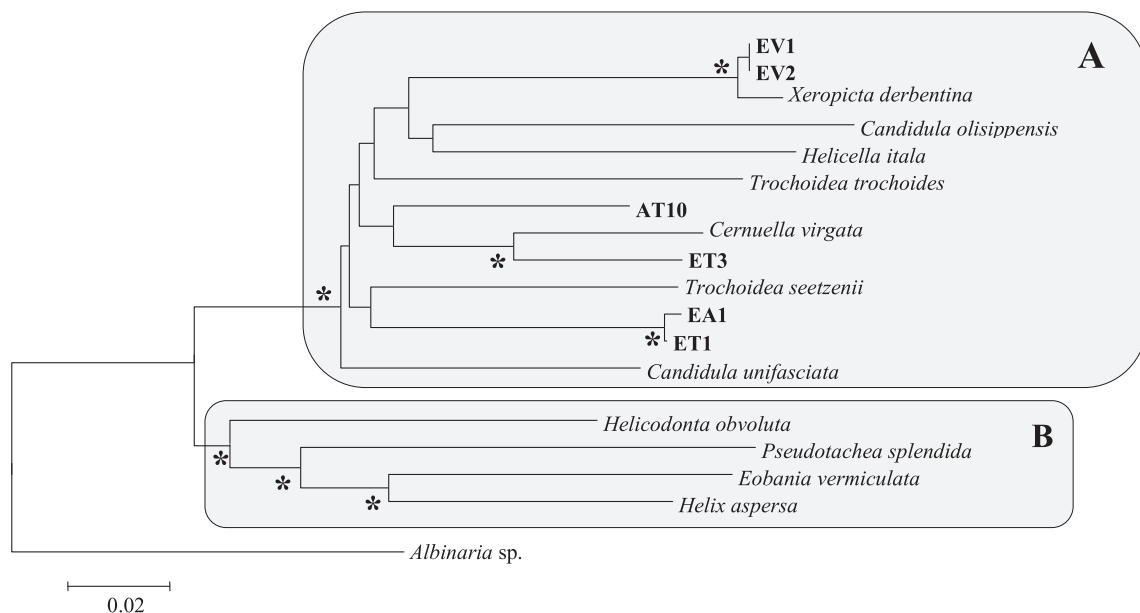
A

*

EV1

EV2

Xeropicta derbentina

Candidula olisippensis

Helicella itala

Trochoidea trochoides

AT10

Cernuella virgata

*

ET3

*

Trochoidea seetzenii

EA1

*

ET1

Candidula unifasciata

B

Helicodonta obvoluta

*

Pseudotachea splendida

*

Eobania vermiculata

*

Helix aspersa

Albinaria sp.

0.02